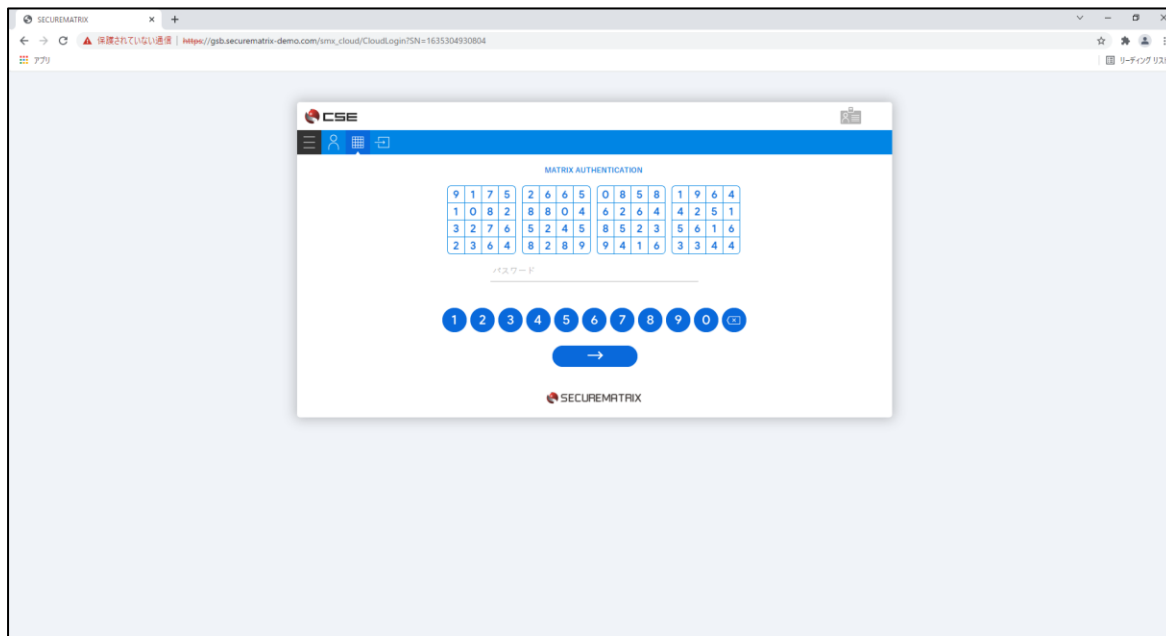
SECUREMATRIX

保護されていない通信 | https://gsb.securematrix-demo.com/smx_cloud/CloudLogin?SN=1635304930804

アプリ

リーディング リスト

CSE

MATRIX AUTHENTICATION

| 9 | 1 | 7 | 5 |
|---|---|---|---|
| 1 | 0 | 8 | 2 |
| 3 | 2 | 7 | 6 |
| 2 | 3 | 6 | 4 |

| 2 | 6 | 6 | 5 |
|---|---|---|---|
| 8 | 8 | 0 | 4 |
| 5 | 2 | 4 | 5 |
| 8 | 2 | 8 | 9 |

| 0 | 8 | 5 | 8 |
|---|---|---|---|
| 6 | 2 | 6 | 4 |
| 8 | 5 | 2 | 3 |
| 9 | 4 | 1 | 6 |

| 1 | 9 | 6 | 4 |
|---|---|---|---|
| 4 | 2 | 5 | 1 |
| 5 | 6 | 1 | 6 |
| 3 | 3 | 4 | 4 |

パスワード

1 2 3 4 5 6 7 8 9 0

→

SECUREMATRIX